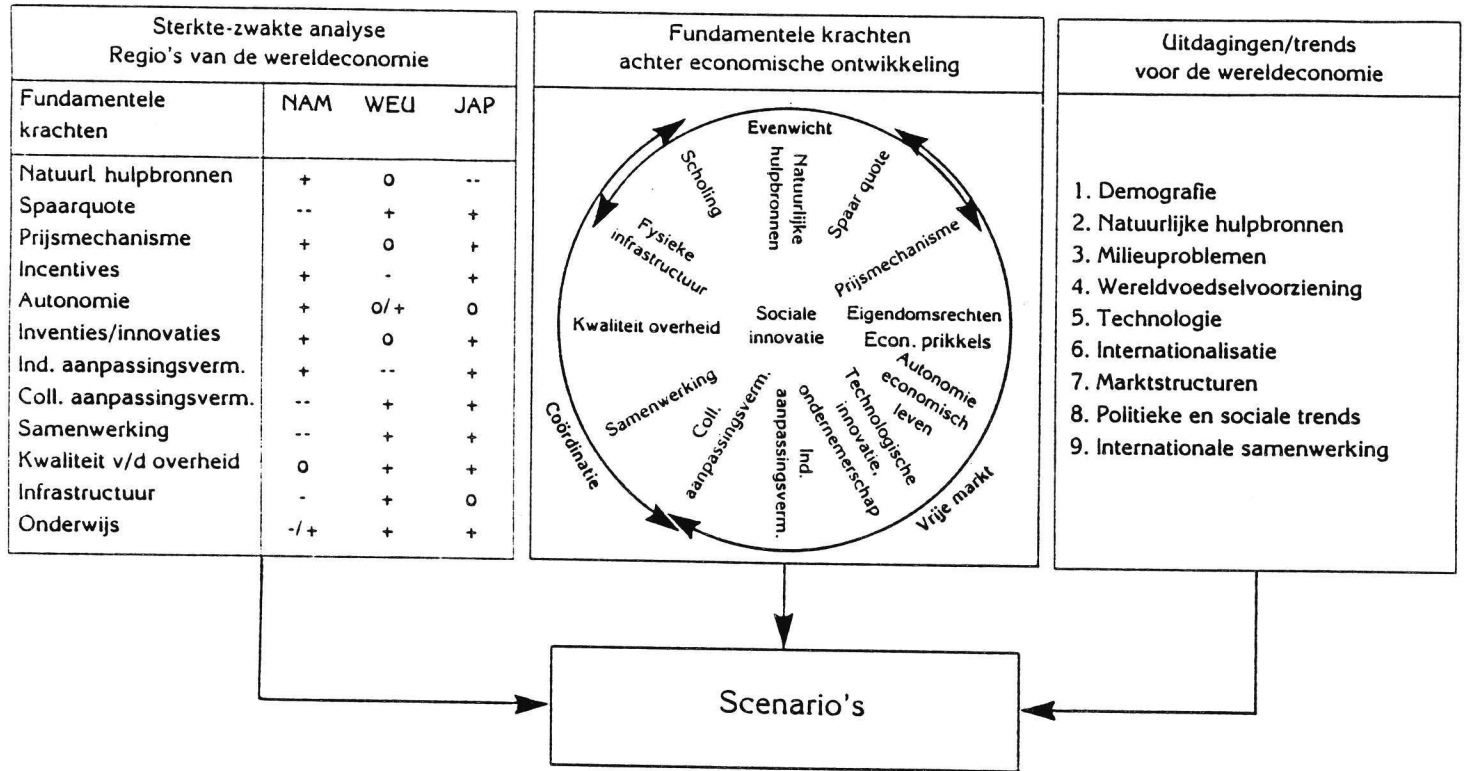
Sterkte-zwakte analyse
Regio's van de wereldeconomie

| Fundamentele krachten | NAM | WEU | JAP |
|---|---|---|---|
| Natuurl. hulpbronnen | + | o | -- |
| Spaarquote | -- | + | + |
| Prijsmechanisme | + | o | + |
| Incentives | + | - | + |
| Autonomie | + | o/+ | o |
| Inventies/innovaties | + | o | + |
| Ind. aanpassingsverm. | + | -- | + |
| Coll. aanpassingsverm. | -- | + | + |
| Samenwerking | -- | + | + |
| Kwaliteit v/d overheid | o | + | + |
| Infrastructuur | - | + | o |
| Onderwijs | -/+ | + | + |

Fundamentele krachten
achter economische ontwikkeling

Evenwicht
Scholing
Natuurlijke hulpbronnen
Spaar quote
Fysieke infrastructuur
Prijsmechanisme
Kwaliteit overheid
Sociale innovatie
Eigendomsrechten
Econ. prikkels
Autonomie economisch leven
Samenwerking
Coll. aanpassingsverm.
Ind. aanpassingsverm.
Technologische innovatie, ondernemerschap
Coördinatie
Vrije markt

Uitdagingen/trends
voor de wereldeconomie

1. Demografie
2. Natuurlijke hulpbronnen
3. Milieuproblemen
4. Wereldvoedselvoorziening
5. Technologie
6. Internationalisatie
7. Marktstructuren
8. Politieke en sociale trends
9. Internationale samenwerking

Scenario's